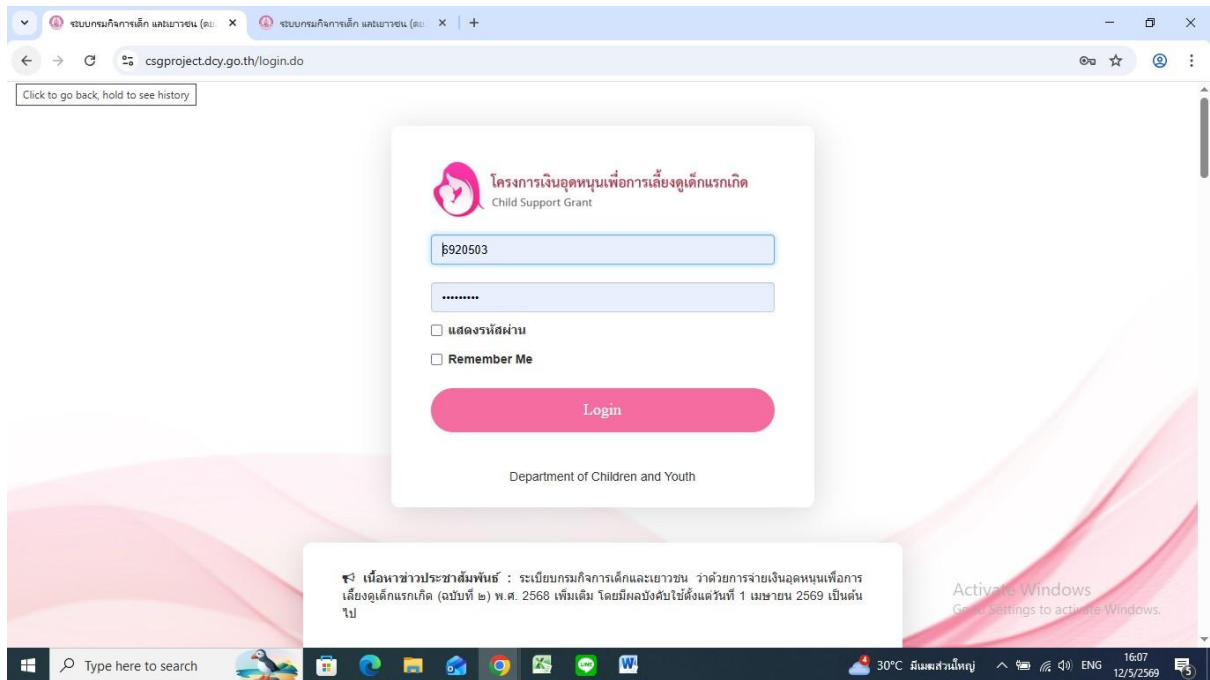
ระบบกรมกิจการเด็ก และเยาวชน (ดย ×
ระบบกรมกิจการเด็ก และเยาวชน (ดย ×
+

csgproject.dcy.go.th/login.do

Click to go back, hold to see history

โครงการเงินอุดหนุนเพื่อการเลี้ยงดูเด็กแรกเกิด
Child Support Grant

6920503

•••••••••

แสดงรหัสผ่าน

Remember Me

Login

Department of Children and Youth

เนื้อหาข่าวประชาสัมพันธ์ : ระเบียบกรมกิจการเด็กและเยาวชน ว่าด้วยการจ่ายเงินอุดหนุนเพื่อการเลี้ยงดูเด็กแรกเกิด (ฉบับที่ ๒) พ.ศ. 2568 เพิ่มเติม โดยมีผลบังคับใช้ตั้งแต่วันที่ 1 เมษายน 2569 เป็นต้นไป

Activate Windows
Go to Settings to activate Windows.

Type here to search

30°C มีเมฆส่วนใหญ่ ENG 16:07 12/5/2569